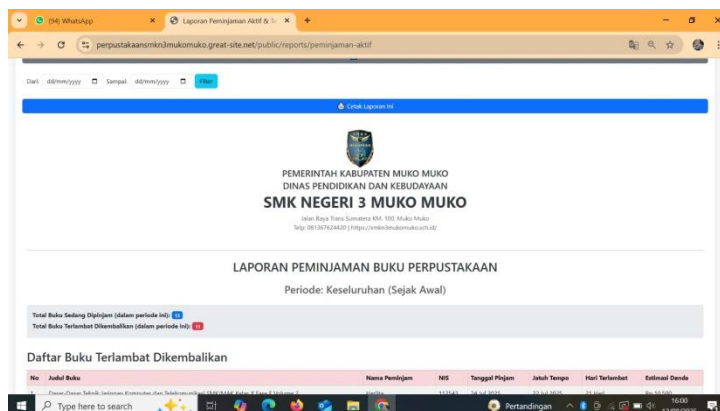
(94) WhatsApp
Laporan Peminjaman Aktif & S
perpustakaansmkn3mukomuko.great-site.net/public/reports/peminjaman-aktif

Dari: dd/mm/yyyy Sampai: dd/mm/yyyy Filter

Cetak Laporan Ini

PEMERINTAH KABUPATEN MUKO MUKO
DINAS PENDIDIKAN DAN KEBUDAYAAN
SMK NEGERI 3 MUKO MUKO
Jalan Raya Trans Sumatera KM. 100, Muko Muko
Telp: 081367624420 | https://smkn3mukomuko.sch.id/

LAPORAN PEMINJAMAN BUKU PERPUSTAKAAN

Periode: Keseluruhan (Sejak Awal)

Total Buku Sedang Dipinjam (dalam periode ini): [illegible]
Total Buku Terlambat Dikembalikan (dalam periode ini): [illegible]

Daftar Buku Terlambat Dikembalikan

| No | Judul Buku | Nama Peminjam | NIS | Tanggal Pinjam | Jatuh Tempo | Hari Terlambat | Estimasi Denda |
|---|---|---|---|---|---|---|---|
| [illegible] | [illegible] | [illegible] | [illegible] | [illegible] | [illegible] | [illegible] | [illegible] |

Type here to search
Pertandingan
16:00
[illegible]